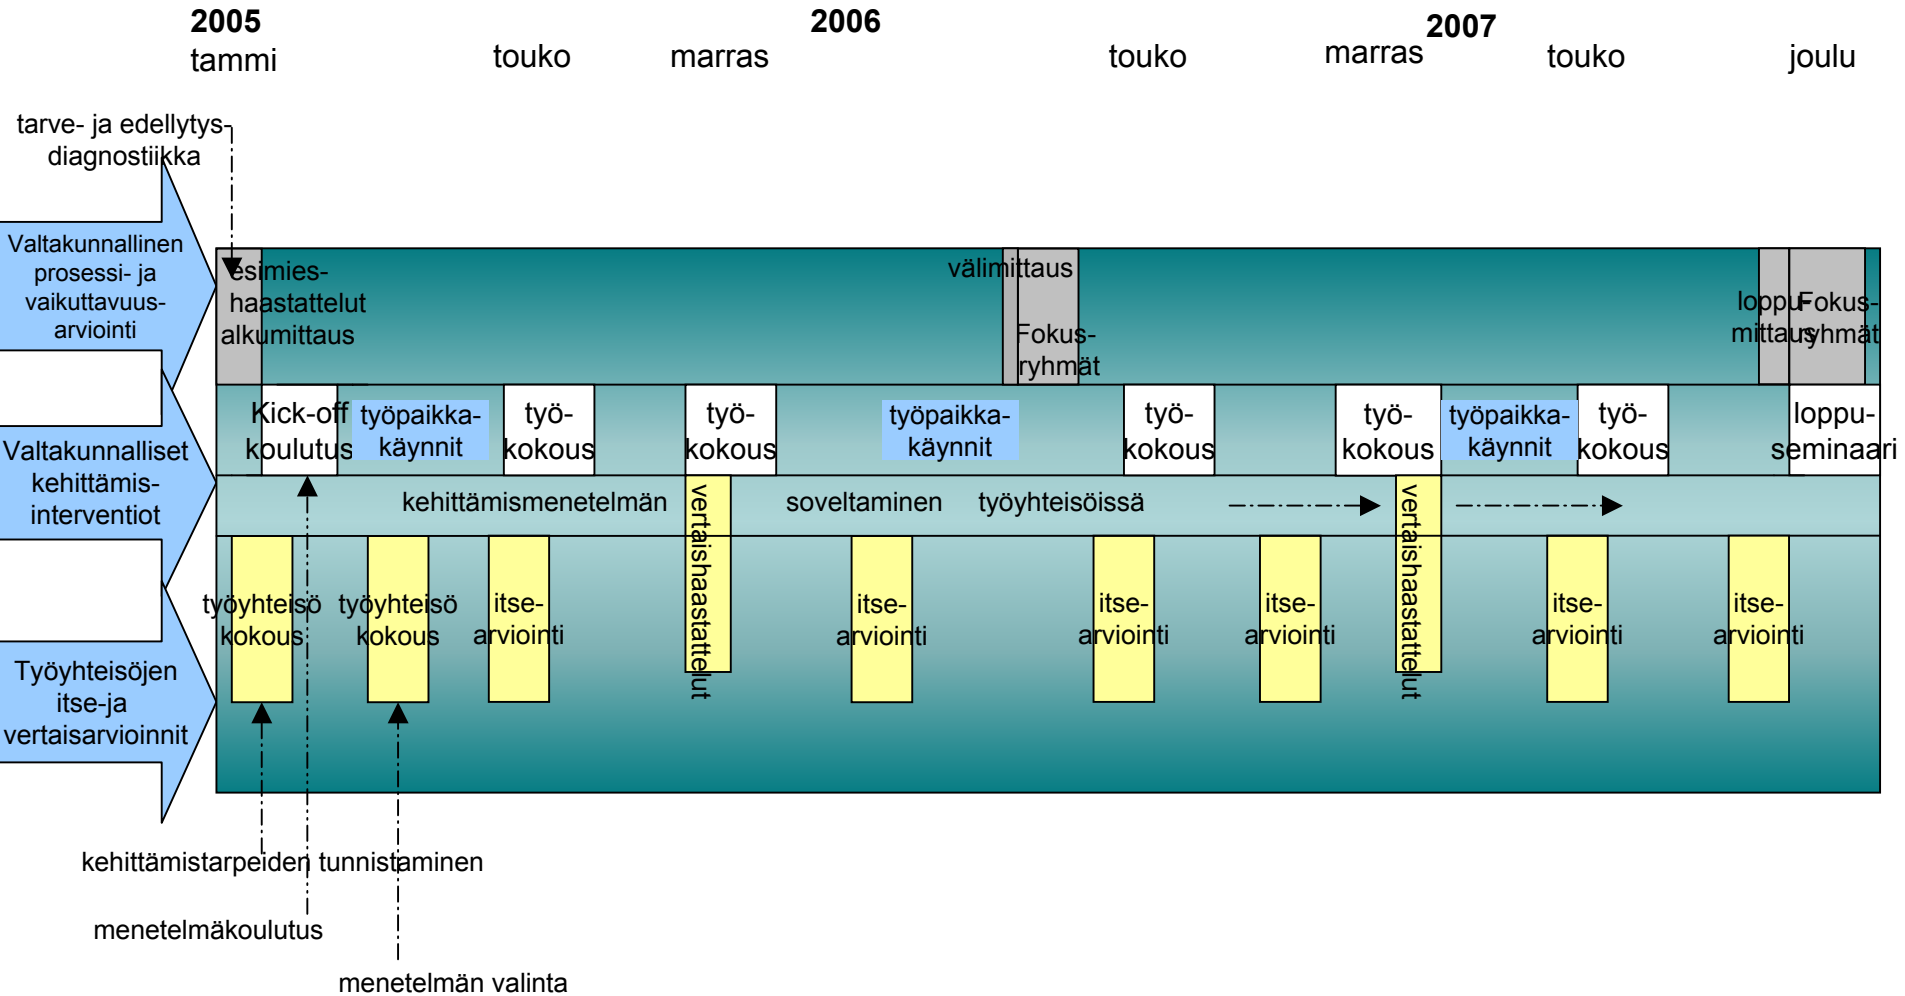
2005
tammi

touko

marras

2006

touko

marras

2007

touko

joulu

tarve- ja edellytys-diagnostiikka

Valtakunnallinen prosessi- ja vaikuttavuus-arviointi

esimies-haastattelut alkumittaus

välimittaus

Fokus-ryhmät

loppu-mittaus

Fokus-ryhmät

Valtakunnalliset kehittämis-interventiot

Kick-off koulutus

työpaikka-käynnit

työ-kokous

työ-kokous

työpaikka-käynnit

työ-kokous

työ-kokous

työpaikka-käynnit

työ-kokous

loppu-seminaari

kehittämismenetelmän

vertaishaastattelut

soveltaminen

työyhteisöissä

vertaishaastattelut

Työyhteisöjen itse-ja vertaisarvioinnit

työyhteisö kokous

työyhteisö kokous

itse-arviointi

itse-arviointi

itse-arviointi

itse-arviointi

itse-arviointi

itse-arviointi

kehittämistarpeiden tunnistaminen

menetelmäkoulutus

menetelmän valinta